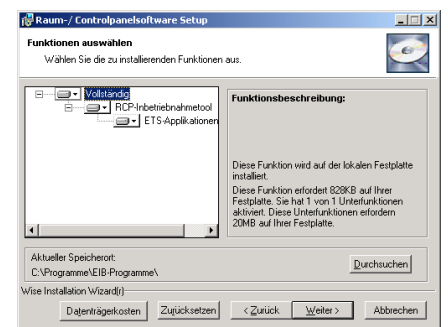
Raum-/ Controlpanelsoftware Setup

Funktionen auswählen

Wählen Sie die zu installierenden Funktionen aus.

Vollständig
RCP-Inbetriebnahmetool
ETS-Applikationen

Funktionsbeschreibung:

Diese Funktion wird auf der lokalen Festplatte installiert.
Diese Funktion erfordert 828KB auf Ihrer Festplatte. Sie hat 1 von 1 Unterfunktionen aktiviert. Diese Unterfunktionen erfordern 20MB auf Ihrer Festplatte.

Aktueller Speicherort:
C:\Programme\EIB-Programme\

Durchsuchen

Wise Installation Wizard(r)

Datenträgerkosten

Zurücksetzen

< Zurück

Weiter >

Abbrechen